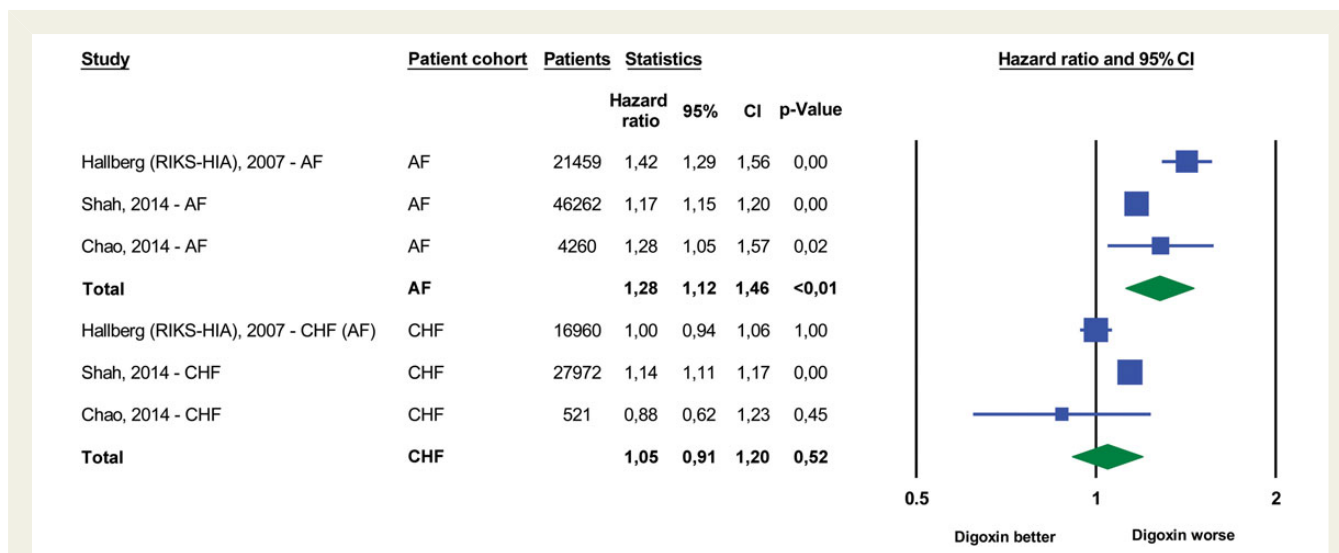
| Study | Patient cohort | Patients | Statistics Hazard ratio | 95% | CI | p-Value |
|---|---|---|---|---|---|---|
| Hallberg (RIKS-HIA), 2007 - AF | AF | 21459 | 1,42 | 1,29 | 1,56 | 0,00 |
| Shah, 2014 - AF | AF | 46262 | 1,17 | 1,15 | 1,20 | 0,00 |
| Chao, 2014 - AF | AF | 4260 | 1,28 | 1,05 | 1,57 | 0,02 |
| **Total** | **AF** | | **1,28** | **1,12** | **1,46** | **<0,01** |
| Hallberg (RIKS-HIA), 2007 - CHF (AF) | CHF | 16960 | 1,00 | 0,94 | 1,06 | 1,00 |
| Shah, 2014 - CHF | CHF | 27972 | 1,14 | 1,11 | 1,17 | 0,00 |
| Chao, 2014 - CHF | CHF | 521 | 0,88 | 0,62 | 1,23 | 0,45 |
| **Total** | **CHF** | | **1,05** | **0,91** | **1,20** | **0,52** |

Hazard ratio and 95% CI

0.5 1 2

Digoxin better Digoxin worse